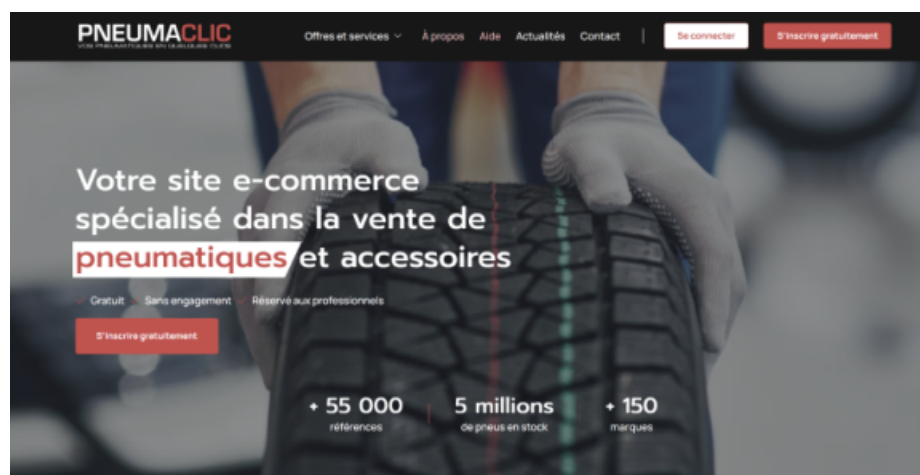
PNEUMACLIC
VOS PNEUMATIQUES EN QUELQUES CLICS

Offres et services
À propos
Aide
Actualités
Contact
Se connecter
S'inscrire gratuitement

Votre site e-commerce spécialisé dans la vente de pneumatiques et accessoires

Gratuit Sans engagement Réservé aux professionnels

S'inscrire gratuitement

+ 55 000
références

5 millions
de pneus en stock

+ 150
marques